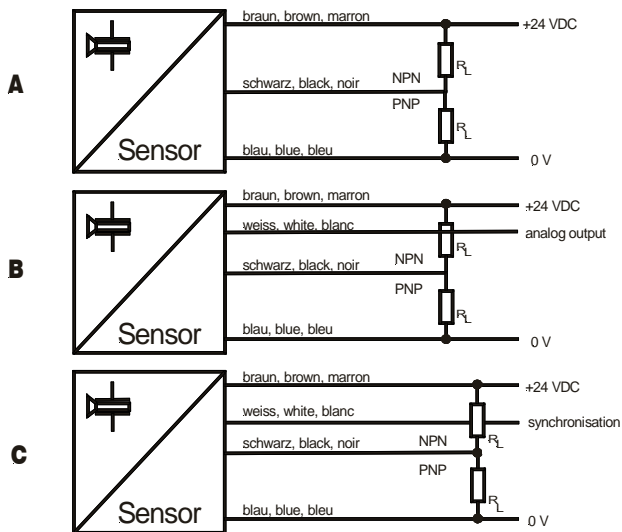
A

Sensor

braun, brown, marron

+24 VDC

$R_L$

schwarz, black, noir

NPN

PNP

$R_L$

blau, blue, bleu

0 V

B

Sensor

braun, brown, marron

+24 VDC

weiss, white, blanc

analog output

$R_L$

schwarz, black, noir

NPN

PNP

$R_L$

blau, blue, bleu

0 V

C

Sensor

braun, brown, marron

+24 VDC

weiss, white, blanc

synchronisation

schwarz, black, noir

NPN

$R_L$

PNP

$R_L$

blau, blue, bleu

0 V